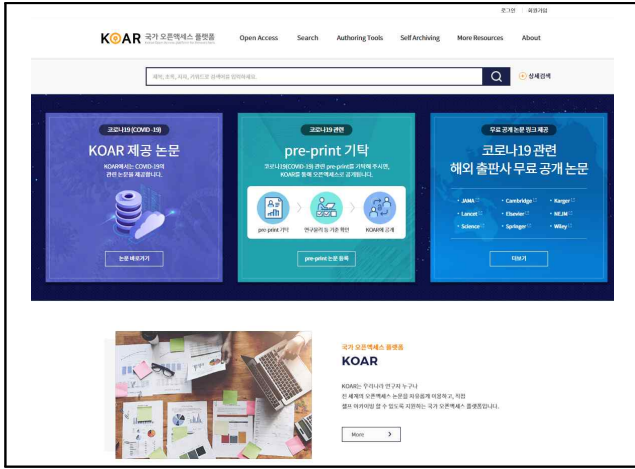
로그인 회원가입

KOAR 국가 오픈액세스 플랫폼

Open Access Search Authoring Tools Self Archiving More Resources About

제목, 초록, 저자, 키워드로 검색어를 입력하세요.

상세검색

코로나19 (COVID-19)

KOAR 제공 논문

KOAR에서는 COVID-19에 관련 논문을 제공합니다.

논문 바로가기

코로나19 관련

pre-print 기탁

코로나19(COVID-19) 관련 pre-print를 기탁해 주시면, KOAR를 통해 오픈액세스로 공개합니다.

pre-print 기탁 · 연구윤리 등 기준 확인 · KOAR에 공개

pre-print 논문 등록

무료 공개 논문 링크 제공

코로나19 관련 해외 출판사 무료 공개 논문

JAMA · Cambridge · Karger · Lancet · Elsevier · NEJM · Science · Springer · Wiley

더보기

국가 오픈액세스 플랫폼

KOAR

KOAR는 우리나라 연구자 누구나 전 세계의 오픈액세스 논문을 자유롭게 이용하고, 직접 셀프 아카이빙 할 수 있도록 지원하는 국가 오픈액세스 플랫폼입니다.

More